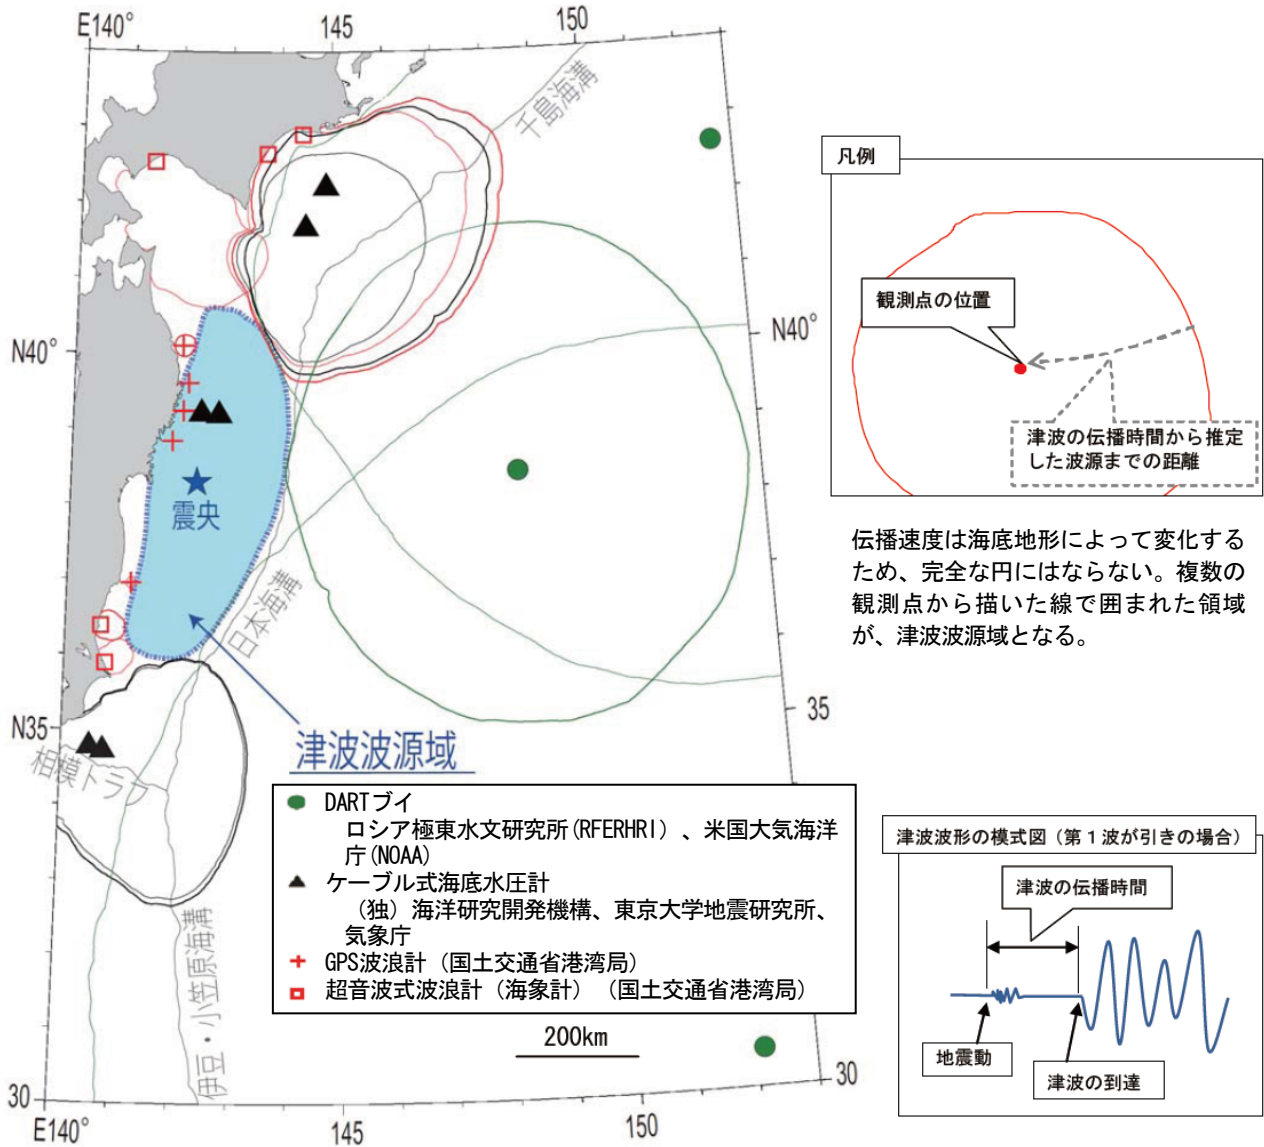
E140°
145
150
千島海溝
N40°
N40°
震央
日本海溝
津波波源域
N35°
35
相模トラフ
伊豆・小笠原海溝
30
30
E140°
145
150

DARTブイ
ロシア極東水文研究所(RFERHRI)、米国大気海洋庁(NOAA)
ケーブル式海底水圧計
(独)海洋研究開発機構、東京大学地震研究所、気象庁
GPS波浪計(国土交通省港湾局)
超音波式波浪計(海象計)(国土交通省港湾局)

200km

凡例
観測点の位置
津波の伝播時間から推定した波源までの距離

伝播速度は海底地形によって変化するため、完全な円にはならない。複数の観測点から描いた線で囲まれた領域が、津波波源域となる。

津波波形の模式図(第1波が引きの場合)
津波の伝播時間
地震動
津波の到達